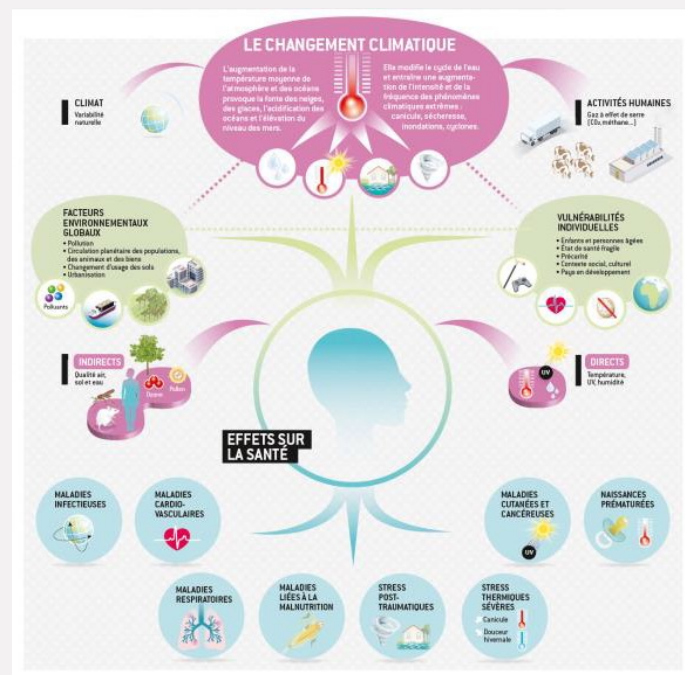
LE CHANGEMENT CLIMATIQUE

L'augmentation de la température moyenne de l'atmosphère et des océans provoque la fonte des neiges, des glaces, l'acidification des océans et l'élévation du niveau des mers.

Elle modifie le cycle de l'eau et entraîne une augmentation de l'intensité et de la fréquence des phénomènes climatiques extrêmes : canicule, sécheresse, inondations, cyclones.

CLIMAT
Variabilité naturelle

ACTIVITÉS HUMAINES
Gaz à effet de serre (CO₂, méthane...)

FACTEURS ENVIRONNEMENTAUX GLOBAUX
• Pollution
• Circulation planétaire des populations, des animaux et des biens
• Changement d'usage des sols
• Urbanisation

Polluants

VULNÉRABILITÉS INDIVIDUELLES
• Enfants et personnes âgées
• État de santé fragile
• Précarité
• Contexte social, culturel
• Pays en développement

INDIRECTS
Qualité air, sol et eau

Ozone
Pollen

DIRECTS
Température, UV, humidité

UV

EFFETS SUR LA SANTÉ

MALADIES INFECTIEUSES

MALADIES CARDIO-VASCULAIRES

MALADIES CUTANÉES ET CANCÉREUSES

UV

NAISSANCES PRÉMATURÉES

MALADIES RESPIRATOIRES

MALADIES LIÉES À LA MALNUTRITION

STRESS POST-TRAUMATIQUES

STRESS THERMIQUES SÉVÈRES
Canicule
Douceur hivernale